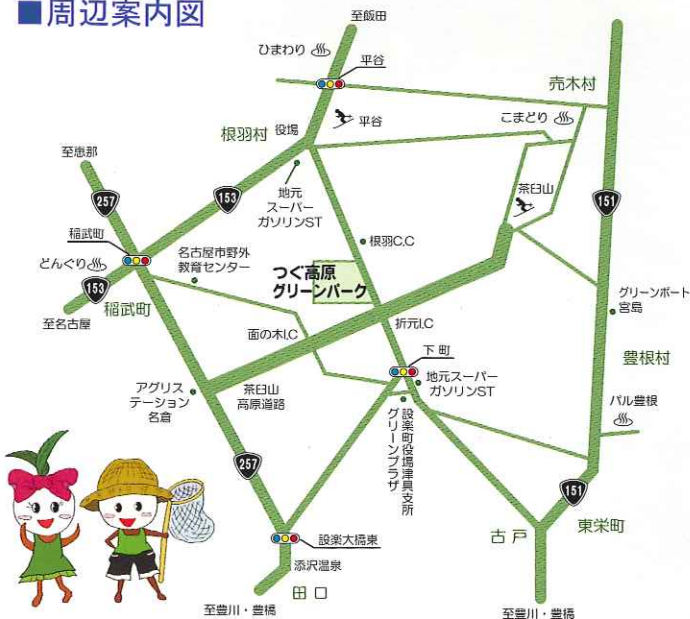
■周辺案内図

至飯田
ひまわり
平谷
売木村
根羽村
役場
平谷
こまどり
至恵那
257
153
地元スーパー
ガソリンST
茶臼山
151
稲武町
どんぐり
153
名古屋市野外教育センター
根羽C.C
つぐ高原グリーンパーク
稲武町
至名古屋
面の木I.C
折元I.C
グリーンボート宮島
下町
地元スーパー
ガソリンST
豊根村
アグリステーション名倉
茶臼山高原道路
設楽町役場津具支所
グリーンプラザ
パル豊根
257
151
東栄町
古戸
設楽大橋東
添沢温泉
田口
至豊川・豊橋
至豊川・豊橋